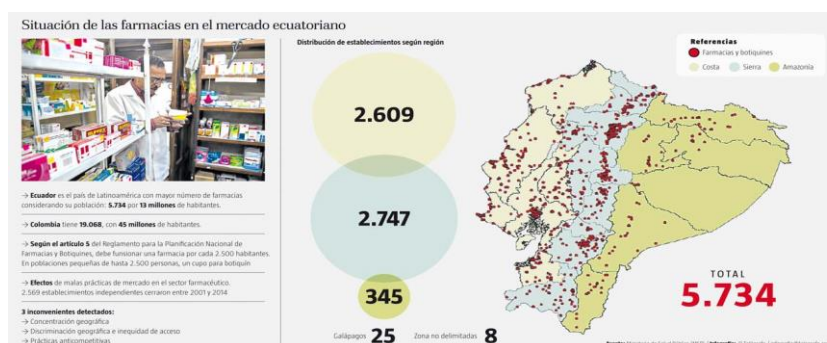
Situación de las farmacias en el mercado ecuatoriano

→ Ecuador es el país de Latinoamérica con mayor número de farmacias considerando su población: 5.734 por 13 millones de habitantes.

→ Colombia tiene 19.068, con 45 millones de habitantes.

→ Según el artículo 5 del Reglamento para la Planificación Nacional de Farmacias y Botiquines, debe funcionar una farmacia por cada 2.500 habitantes. En poblaciones pequeñas de hasta 2.500 personas, un cupo para botiquín

→ Efectos de malas prácticas de mercado en el sector farmacéutico. 2.569 establecimientos independientes cerraron entre 2001 y 2014

3 inconvenientes detectados:
→ Concentración geográfica
→ Discriminación geográfica e inequidad de acceso
→ Prácticas anticompetitivas

Distribución de establecimientos según región

2.609

2.747

345

Galápagos 25

Zona no delimitadas 8

Referencias
Farmacias y botiquines
Costa
Sierra
Amazonía

TOTAL
5.734

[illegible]